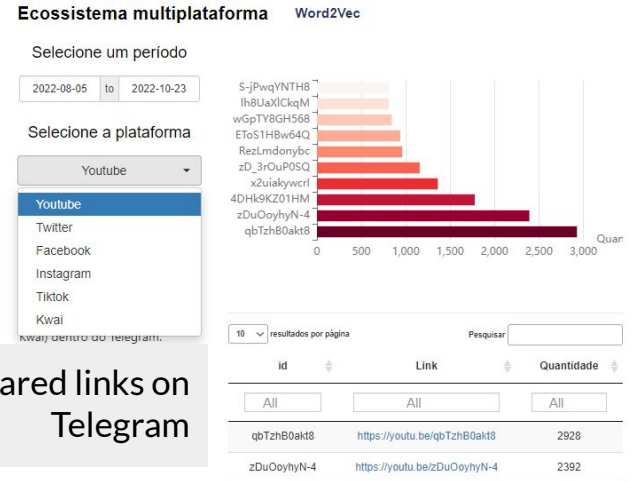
Ecossistema multiplataforma Word2Vec

Selecione um período

2022-08-05 to 2022-10-23

Selecione a plataforma

Youtube

Youtube
Twitter
Facebook
Instagram
Tiktok
Kwai

Kwai) dentro do Telegram.

ared links on Telegram

S-jPwqYNTH8
lh8UaXlCkqM
wGpTY8GH568
EToS1HBw64Q
RezLmdonybc
zD_3rOuP0SQ
x2uiakywcrI
4DHk9KZ01HM
zDuOoyhyN-4
qbTzhB0akt8

0 500 1,000 1,500 2,000 2,500 3,000

Quan

10 resultados por página

Pesquisar

| id | Link | Quantidade |
|---|---|---|
| All | All | All |
| qbTzhB0akt8 | https://youtu.be/qbTzhB0akt8 | 2928 |
| zDuOoyhyN-4 | https://youtu.be/zDuOoyhyN-4 | 2392 |